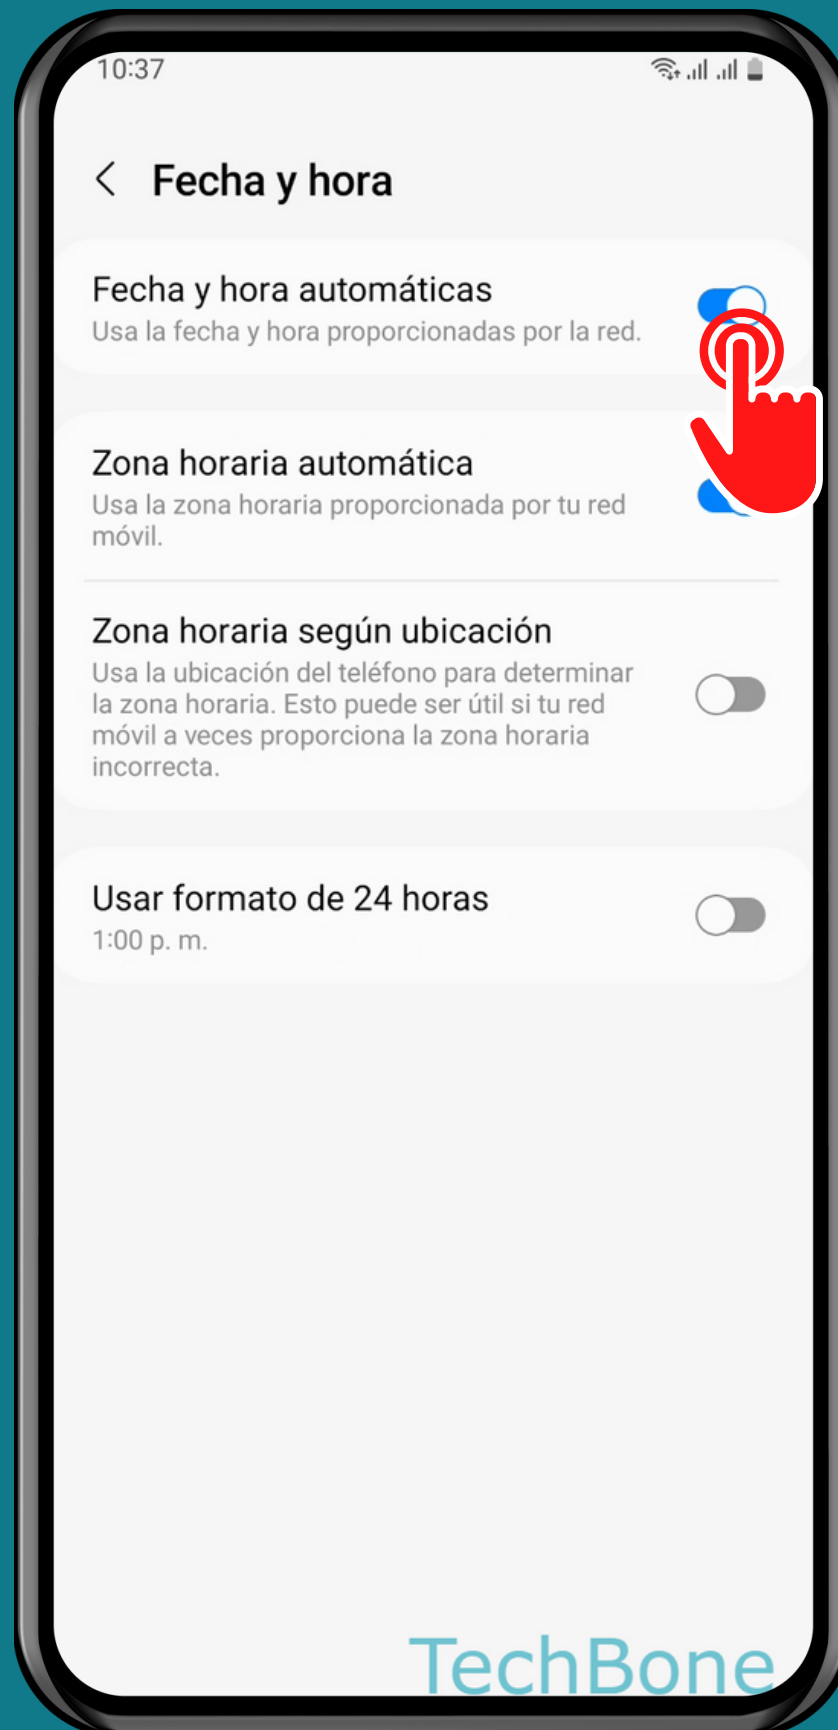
10:37

Fecha y hora

Fecha y hora automáticas
Usa la fecha y hora proporcionadas por la red.

Zona horaria automática
Usa la zona horaria proporcionada por tu red móvil.

Zona horaria según ubicación
Usa la ubicación del teléfono para determinar la zona horaria. Esto puede ser útil si tu red móvil a veces proporciona la zona horaria incorrecta.

Usar formato de 24 horas
1:00 p. m.

TechBone